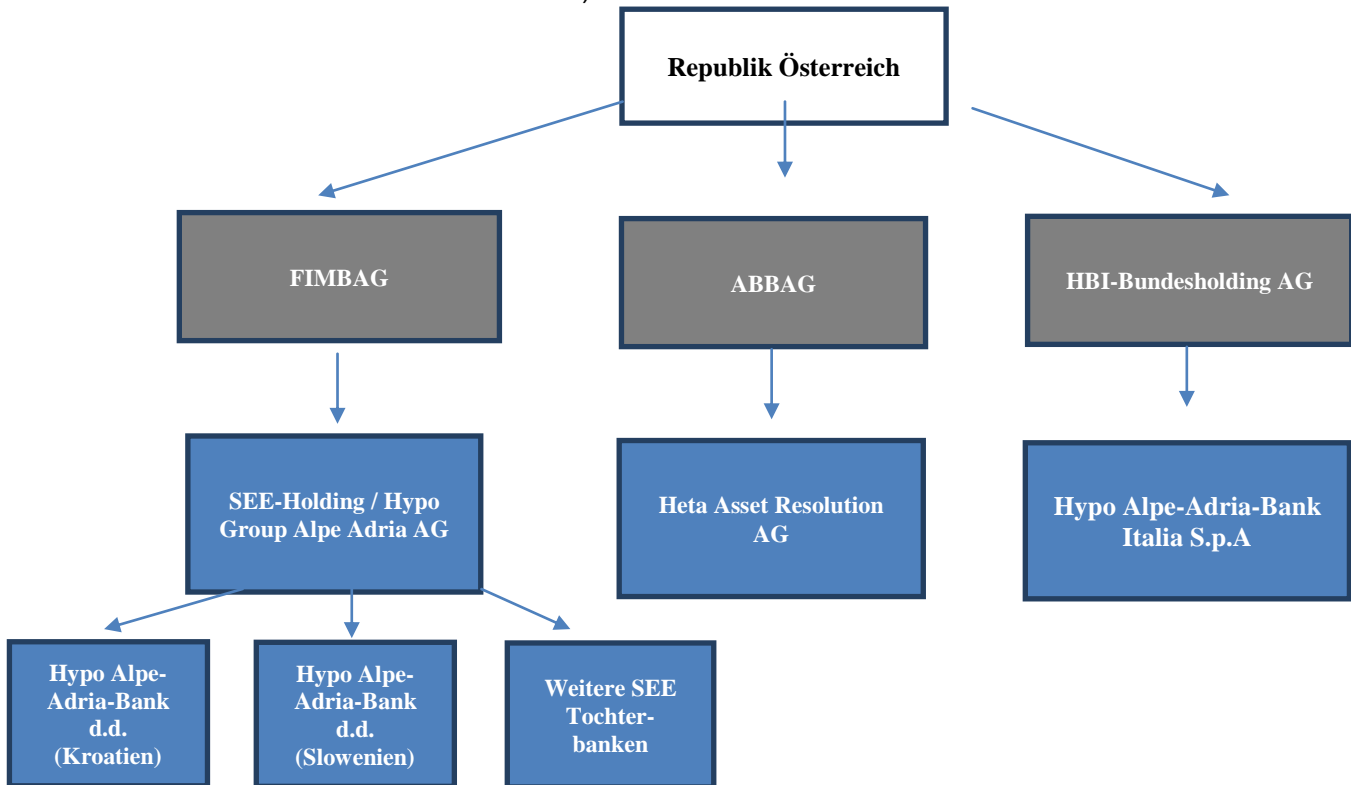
Republik Österreich

FIMBAG

ABBAG

HBI-Bundesholding AG

SEE-Holding / Hypo Group Alpe Adria AG

Heta Asset Resolution AG

Hypo Alpe-Adria-Bank Italia S.p.A

Hypo Alpe-Adria-Bank d.d. (Kroatien)

Hypo Alpe-Adria-Bank d.d. (Slowenien)

Weitere SEE Tochterbanken